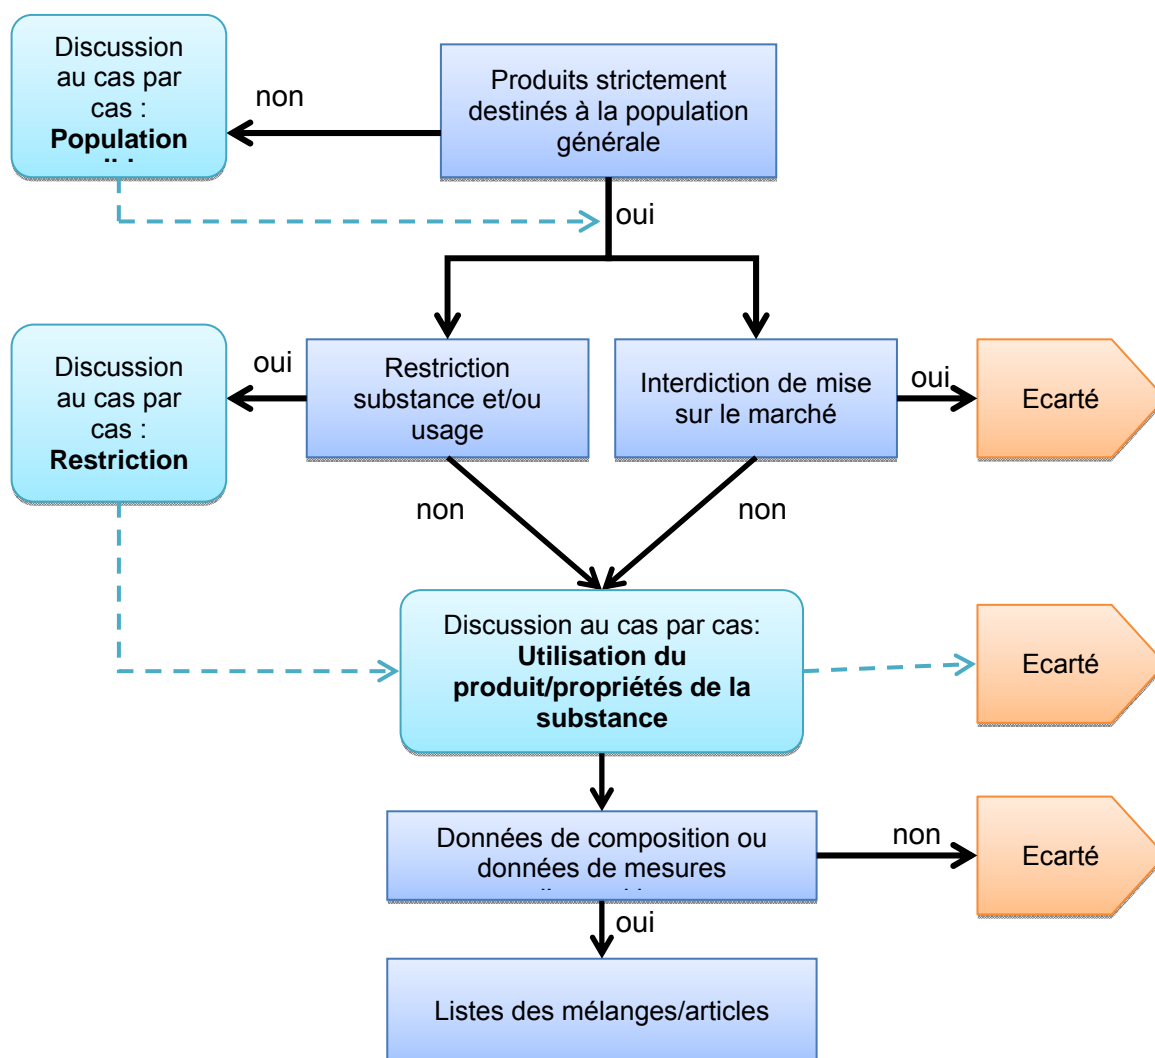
Discussion au cas par cas : **Population** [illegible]

non

Produits strictement destinés à la population générale

oui

Discussion au cas par cas : **Restriction**

oui

Restriction substance et/ou usage

Interdiction de mise sur le marché

oui

Ecarté

non

non

Discussion au cas par cas: **Utilisation du produit/propriétés de la substance**

Ecarté

Données de composition ou données de mesures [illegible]

non

Ecarté

oui

Listes des mélanges/articles